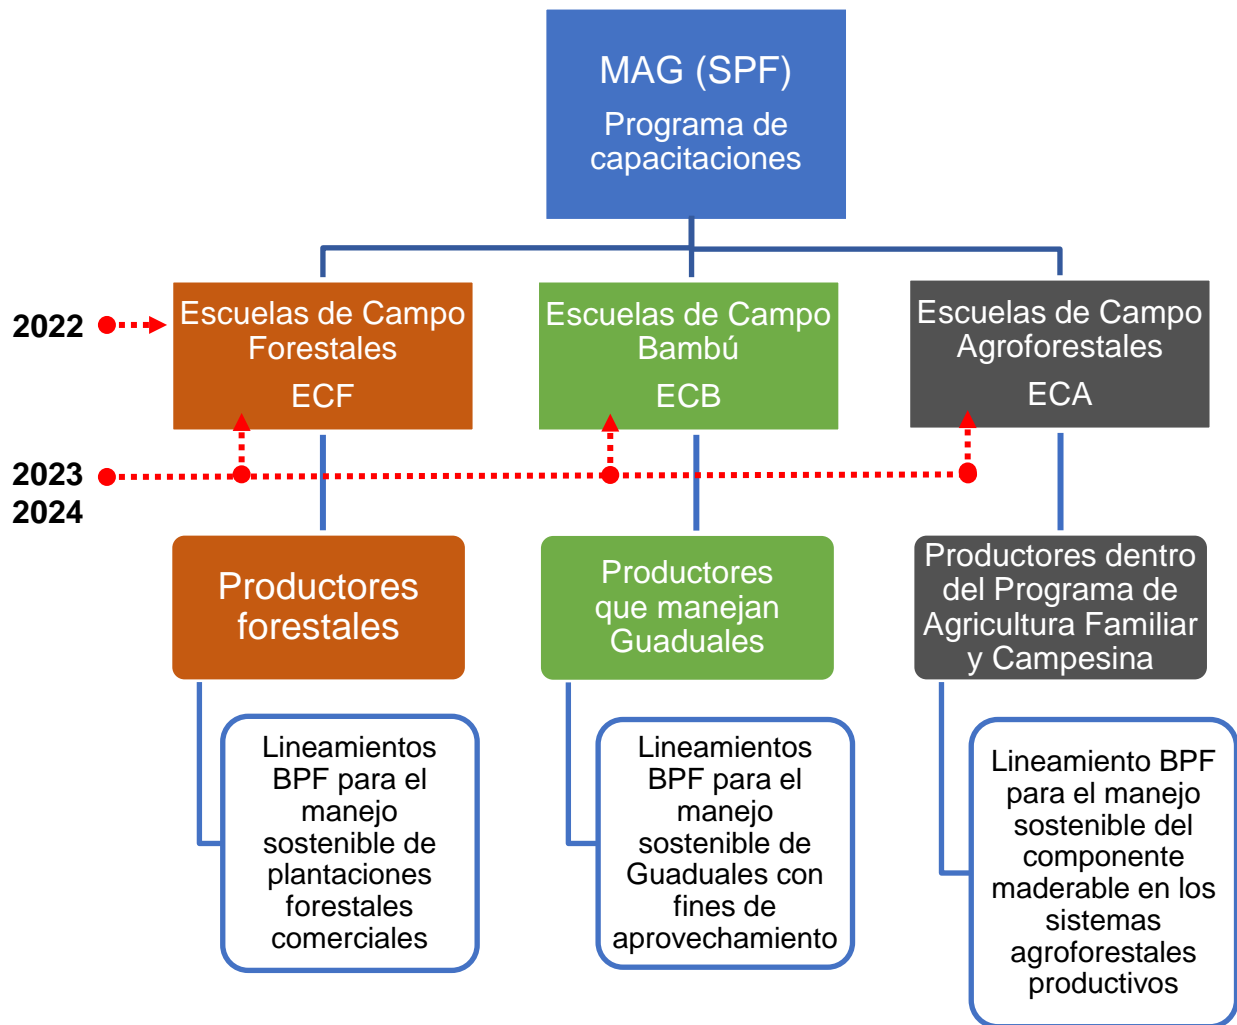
MAG (SPF)
Programa de capacitaciones

2022

Escuelas de Campo Forestales
ECF

Escuelas de Campo Bambú
ECB

Escuelas de Campo Agroforestales
ECA

2023
2024

Productores forestales

Productores que manejan Guaduales

Productores dentro del Programa de Agricultura Familiar y Campesina

Lineamientos BPF para el manejo sostenible de plantaciones forestales comerciales

Lineamientos BPF para el manejo sostenible de Guaduales con fines de aprovechamiento

Lineamiento BPF para el manejo sostenible del componente maderable en los sistemas agroforestales productivos